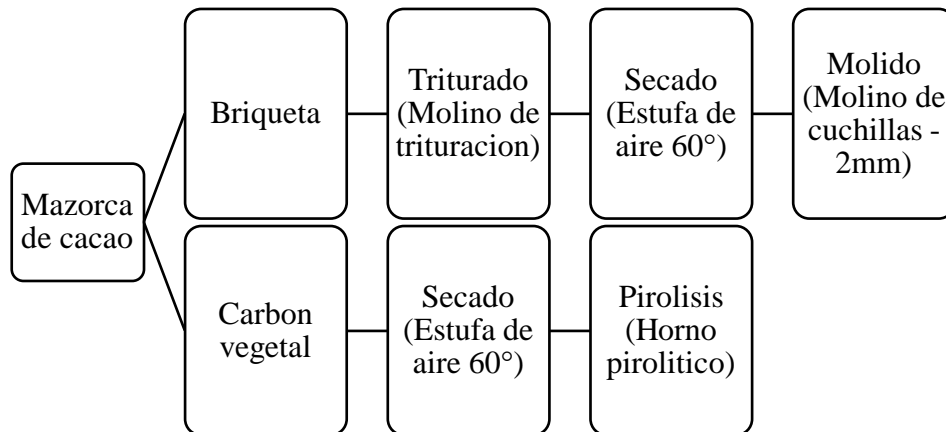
Mazorca de cacao

Briqueta

Triturado (Molino de trituracion)

Secado (Estufa de aire 60°)

Molido (Molino de cuchillas - 2mm)

Carbon vegetal

Secado (Estufa de aire 60°)

Pirolisis (Horno pirolitico)